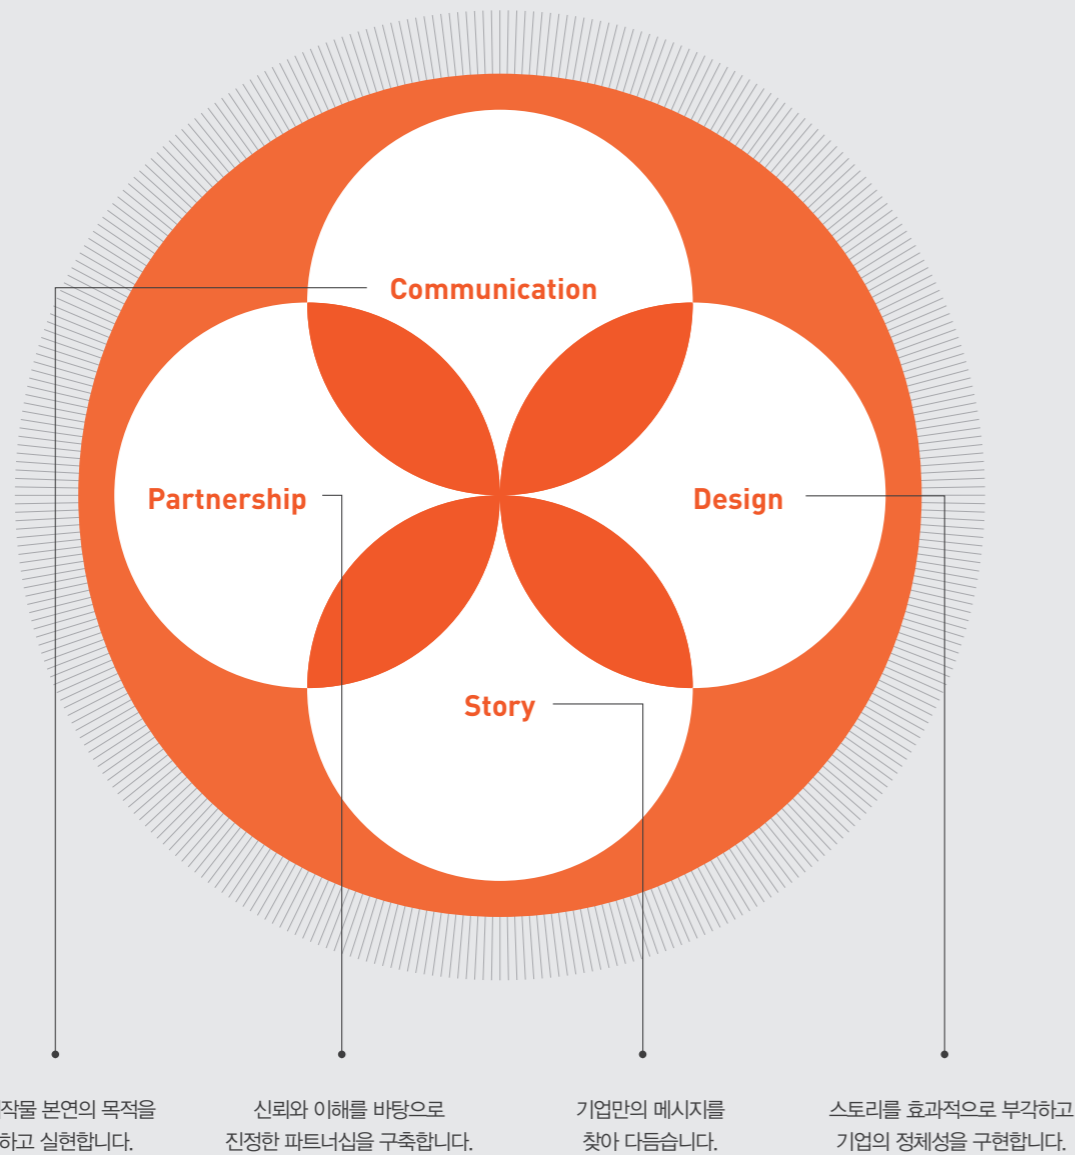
Communication

Partnership

Design

Story

작물 본연의 목적을
하고 실현합니다.

신뢰와 이해를 바탕으로
진정한 파트너십을 구축합니다.

기업만의 메시지를
찾아 다듬습니다.

스토리를 효과적으로 부각하고
기업의 정체성을 구현합니다.